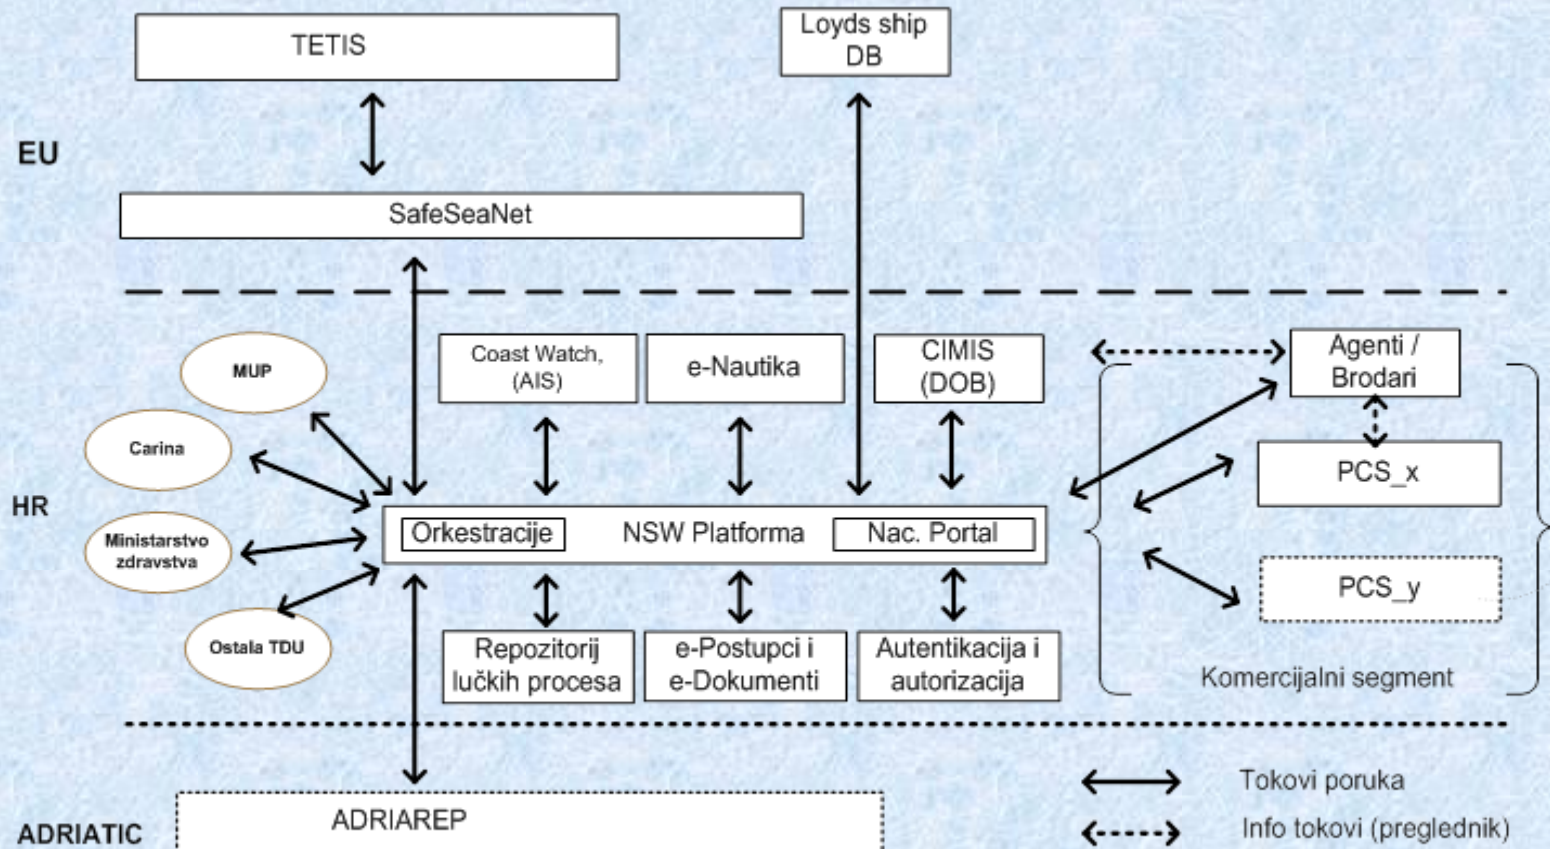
TETIS

Loyds ship DB

EU

SafeSeaNet

MUP

Carina

Ministarstvo zdravstva

Ostala TDU

HR

Coast Watch, (AIS)

e-Nautika

CIMIS (DOB)

Agenti / Brodari

PCS_x

PCS_y

Orkestracije

NSW Platforma

Nac. Portal

Repozitorij lučkih procesa

e-Postupci i e-Dokumenti

Autentikacija i autorizacija

Komercijalni segment

ADRIATIC

ADRIAREP

Tokovi poruka

Info tokovi (preglednik)